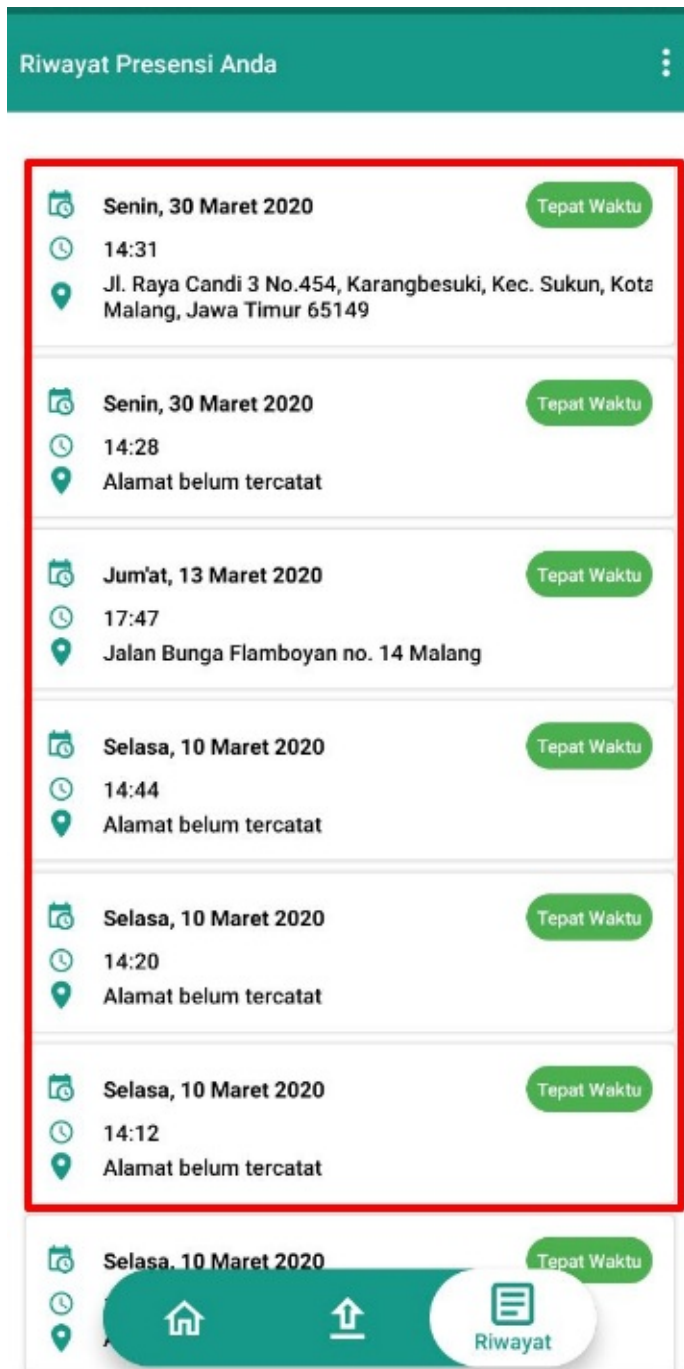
Riwayat Presensi Anda

Senin, 30 Maret 2020
Tepat Waktu
14:31
Jl. Raya Candi 3 No.454, Karangbesuki, Kec. Sukun, Kota Malang, Jawa Timur 65149

Senin, 30 Maret 2020
Tepat Waktu
14:28
Alamat belum tercatat

Jum'at, 13 Maret 2020
Tepat Waktu
17:47
Jalan Bunga Flamboyan no. 14 Malang

Selasa, 10 Maret 2020
Tepat Waktu
14:44
Alamat belum tercatat

Selasa, 10 Maret 2020
Tepat Waktu
14:20
Alamat belum tercatat

Selasa, 10 Maret 2020
Tepat Waktu
14:12
Alamat belum tercatat

Selasa, 10 Maret 2020
Tepat Waktu
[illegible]
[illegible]

Riwayat